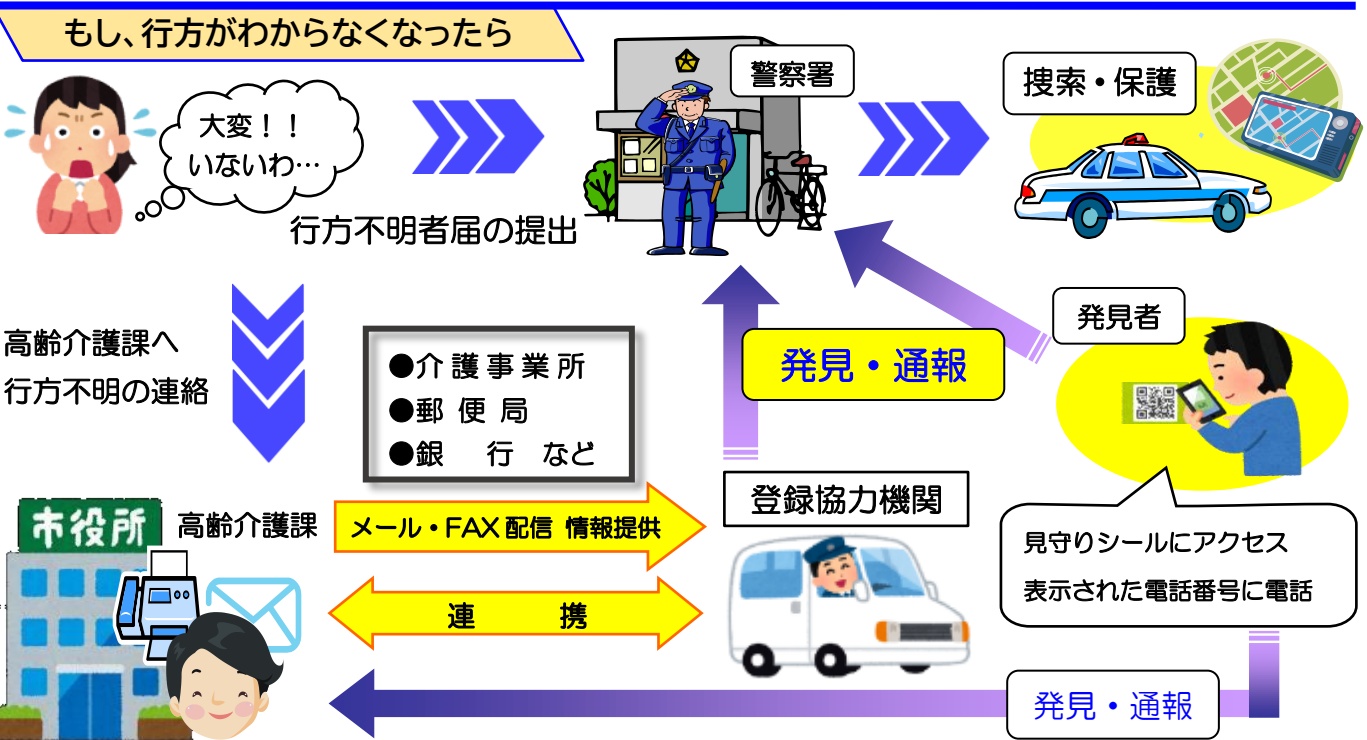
もし、行方がわからなくなったら

大変！！
いないわ…

行方不明者届の提出

警察署

捜索・保護

高齢介護課へ
行方不明の連絡

●介護事業所
●郵便局
●銀　行　など

発見・通報

発見者

市役所

高齢介護課

メール・FAX配信 情報提供

連　携

登録協力機関

見守りシールにアクセス
表示された電話番号に電話

発見・通報